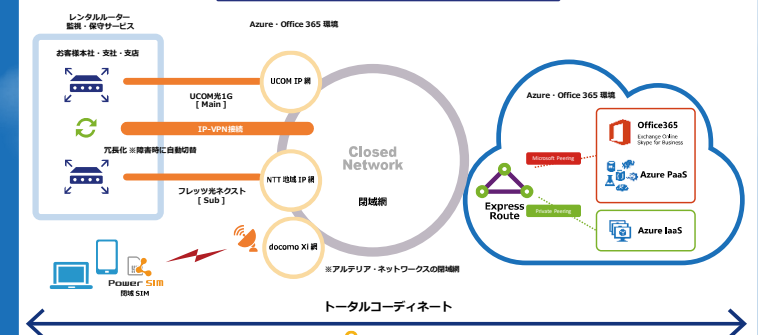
レンタルルーター
監視・保守サービス

Azure・Office 365 環境

お客様本社・支社・支店

UCOM IP 網

UCOM光1G
[ Main ]

IP-VPN接続

冗長化 ※障害時に自動切替

フレッツ光ネクスト
[ Sub ]

NTT 地域 IP 網

docomo Xi 網

Closed
Network

閉域網

※アルテリア・ネットワークスの閉域網

Power SIM
閉域 SIM

Azure・Office 365 環境

Microsoft Peering

Office365
Exchange Online
Skype for Business

Azure PaaS

Express
Route

Private Peering

Azure IaaS

トータルコーディネート